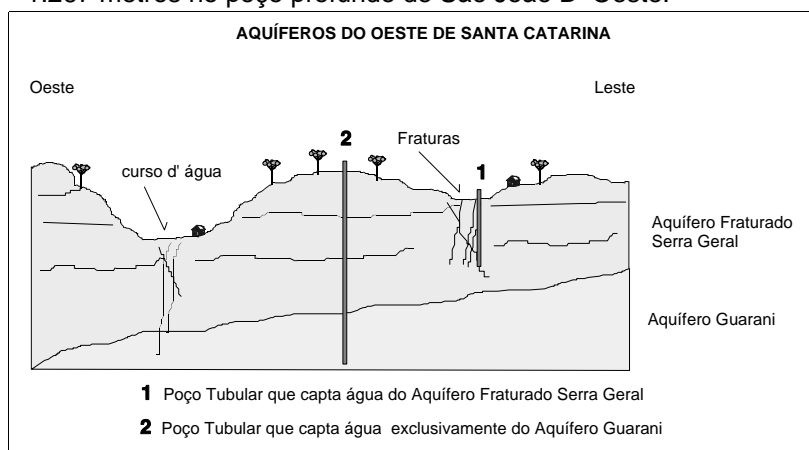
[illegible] metros no poço profundo de São João D' Oeste.

AQUÍFEROS DO OESTE DE SANTA CATARINA

Oeste

Leste

2

Fraturas

1

curso d' água

Aquífero Fraturado Serra Geral

Aquífero Guarani

1 Poço Tubular que capta água do Aquífero Fraturado Serra Geral

2 Poço Tubular que capta água exclusivamente do Aquífero Guarani